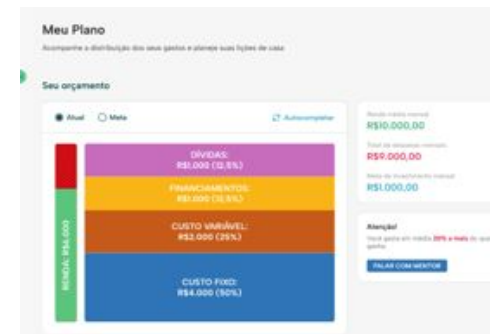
Meu Plano

Acompanhe a distribuição dos seus gastos e planeje suas lições de casa

Seu orçamento

Atual Meta

Autocompletar

DÍVIDAS:
R$1.000 (12,5%)

FINANCIAMENTOS:
R$1.000 (12,5%)

CUSTO VARIÁVEL:
R$2.000 (25%)

CUSTO FIXO:
R$4.000 (50%)

RENDA: R$8.000

Renda média mensal
R$10.000,00

Total de despesas mensais
R$9.000,00

Meta de investimento mensal
R$1.000,00

Atenção!
Você gasta em média 20% a mais do que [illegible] ganha

FALAR COM MENTOR